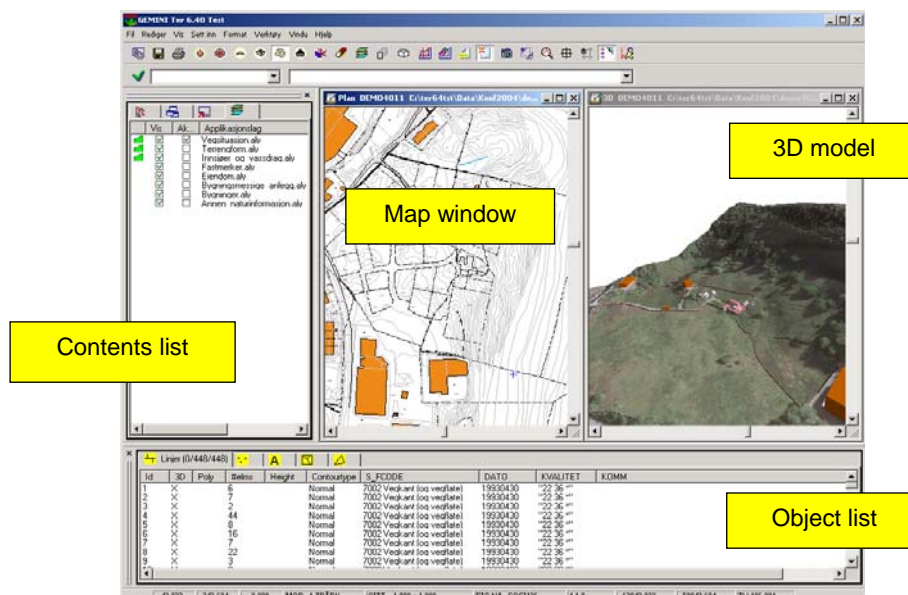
GEMINI Terr 6.40 Test

Fil Rediger Vis Sett inn Format Verktøy Vindu Hjelp

Plan DEMO4011 C:\ter64tst\Data\Konf2004\de...

3D DEMO4011 C:\ter64tst\Data\Konf2004\...

3D model

Vis | Ak... | Applikasjonslag
Vegsituasjon.alv
Terrengform.alv
Innsjøer og vassdrag.alv
Fastmerker.alv
Eiendom.alv
Bygningsmessige anlegg.alv
Bygninger.alv
Annen naturinformasjon.alv

Map window

Contents list

Linjer (0/448/448)

| Id | 3D | Poly | Ibelms | Height | Contourtype | S_FCODE | DATO | KVALITET | KOMM |
|---|---|---|---|---|---|---|---|---|---|
| 1 | X | | 6 | | Normal | 7002 Vegkant (og vegflate) | 19930430 | "22 36 "" | |
| 2 | X | | 7 | | Normal | 7002 Vegkant (og vegflate) | 19930430 | "22 36 "" | |
| 3 | X | | 2 | | Normal | 7002 Vegkant (og vegflate) | 19930430 | "22 36 "" | |
| 4 | X | | 44 | | Normal | 7002 Vegkant (og vegflate) | 19930430 | "22 36 "" | |
| 5 | X | | 8 | | Normal | 7002 Vegkant (og vegflate) | 19930430 | "22 36 "" | |
| 6 | X | | 16 | | Normal | 7002 Vegkant (og vegflate) | 19930430 | "22 36 "" | |
| 7 | X | | 7 | | Normal | 7002 Vegkant (og vegflate) | 19930430 | "22 36 "" | |
| 8 | X | | 22 | | Normal | 7002 Vegkant (og vegflate) | 19930430 | "22 36 "" | |
| 9 | X | | 3 | | Normal | 7002 Vegkant (og vegflate) | 19930430 | "22 36 "" | |

Object list

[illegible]